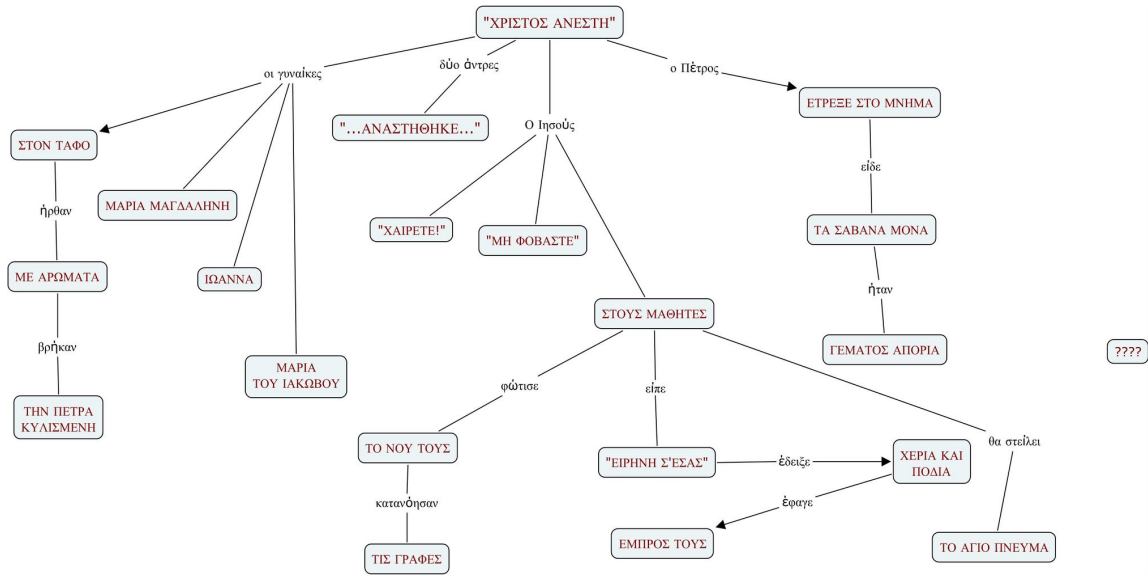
"ΧΡΙΣΤΟΣ ΑΝΕΣΤΗ"

οι γυναίκες

δύο άντρες

ο Πέτρος

ΣΤΟΝ ΤΑΦΟ

"...ΑΝΑΣΤΗΘΗΚΕ..."

Ο Ιησούς

ΕΤΡΕΞΕ ΣΤΟ ΜΝΗΜΑ

ήρθαν

ΜΑΡΙΑ ΜΑΓΔΑΛΗΝΗ

"ΧΑΙΡΕΤΕ!"

"ΜΗ ΦΟΒΑΣΤΕ"

είδε

ΤΑ ΣΑΒΑΝΑ ΜΟΝΑ

ΜΕ ΑΡΩΜΑΤΑ

ΙΩΑΝΝΑ

ήταν

ΣΤΟΥΣ ΜΑΘΗΤΕΣ

βρήκαν

ΓΕΜΑΤΟΣ ΑΠΟΡΙΑ

????

ΜΑΡΙΑ ΤΟΥ ΙΑΚΩΒΟΥ

φώτισε

είπε

ΤΗΝ ΠΕΤΡΑ ΚΥΛΙΣΜΕΝΗ

θα στείλει

ΤΟ ΝΟΥ ΤΟΥΣ

"ΕΙΡΗΝΗ Σ'ΕΣΑΣ"

έδειξε

ΧΕΡΙΑ ΚΑΙ ΠΟΔΙΑ

κατανόησαν

έφαγε

ΕΜΠΡΟΣ ΤΟΥΣ

ΤΟ ΑΓΙΟ ΠΝΕΥΜΑ

ΤΙΣ ΓΡΑΦΕΣ